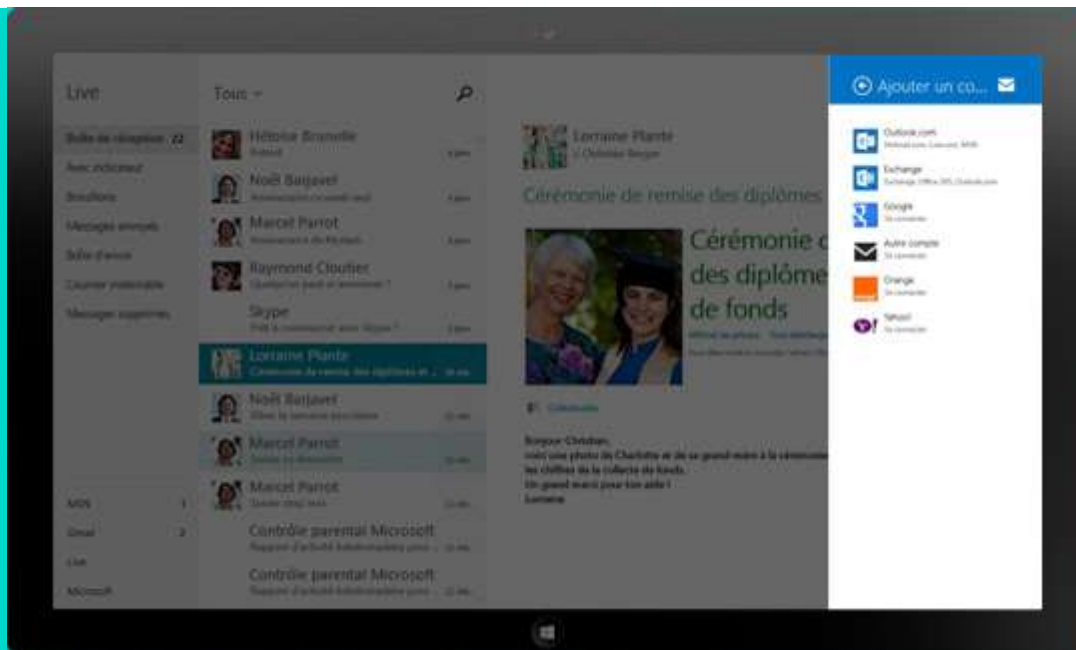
Live

Boîte de réception 22
Avec indicateur
Brouillons
Messages envoyés
Boîte d'envoi
Courrier indésirable
Messages supprimés

MSN 1
Gmail 2
Live
Microsoft

Tous

Héloïse Branelle
Noël Barjavel
Marcel Parrot
Raymond Cloutier
Skype
Lorraine Plante
Cérémonie de remise des diplômes et...
Noël Barjavel
Marcel Parrot
Marcel Parrot
Contrôle parental Microsoft
Rapport d'activité hebdomadaire pour...
Contrôle parental Microsoft
Rapport d'activité hebdomadaire pour...

Lorraine Plante
Cérémonie de remise des diplômes
Cérémonie des diplôme de fonds

Bonjour Christian,
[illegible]
Un grand merci pour ton aide !
Lorraine

Ajouter un co...

Outlook.com
Exchange
Google
Autre compte
Orange
Yahoo!